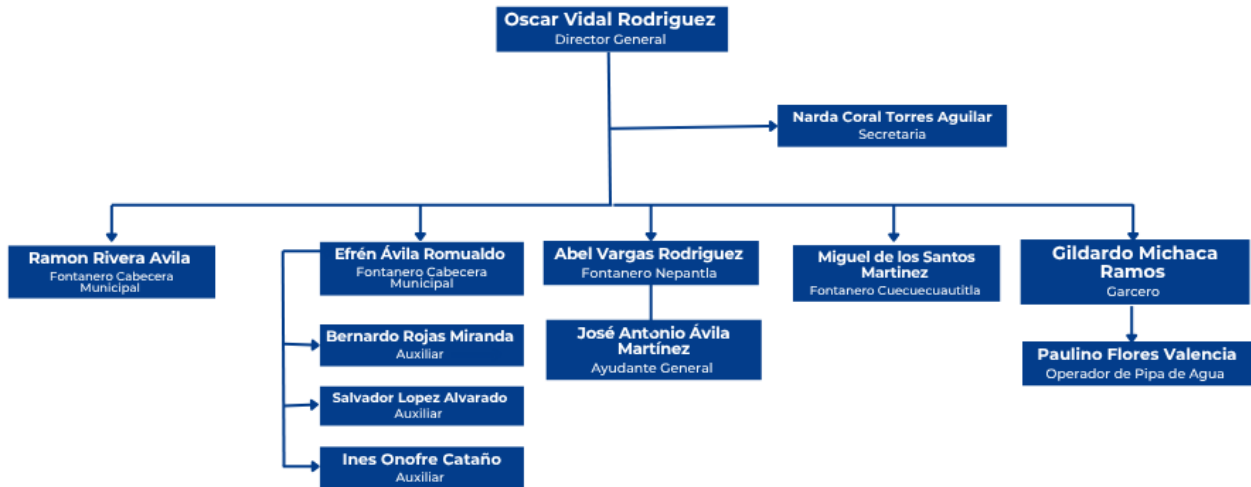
Oscar Vidal Rodriguez
Director General

Narda Coral Torres Aguilar
Secretaria

Ramon Rivera Avila
Fontanero Cabecera Municipal

Efrén Ávila Romualdo
Fontanero Cabecera Municipal

Bernardo Rojas Miranda
Auxiliar

Salvador Lopez Alvarado
Auxiliar

Ines Onofre Cataño
Auxiliar

Abel Vargas Rodriguez
Fontanero Nepantla

José Antonio Ávila Martínez
Ayudante General

Miguel de los Santos Martinez
Fontanero Cuecuecuautitla

Gildardo Michaca Ramos
Garcero

Paulino Flores Valencia
Operador de Pipa de Agua